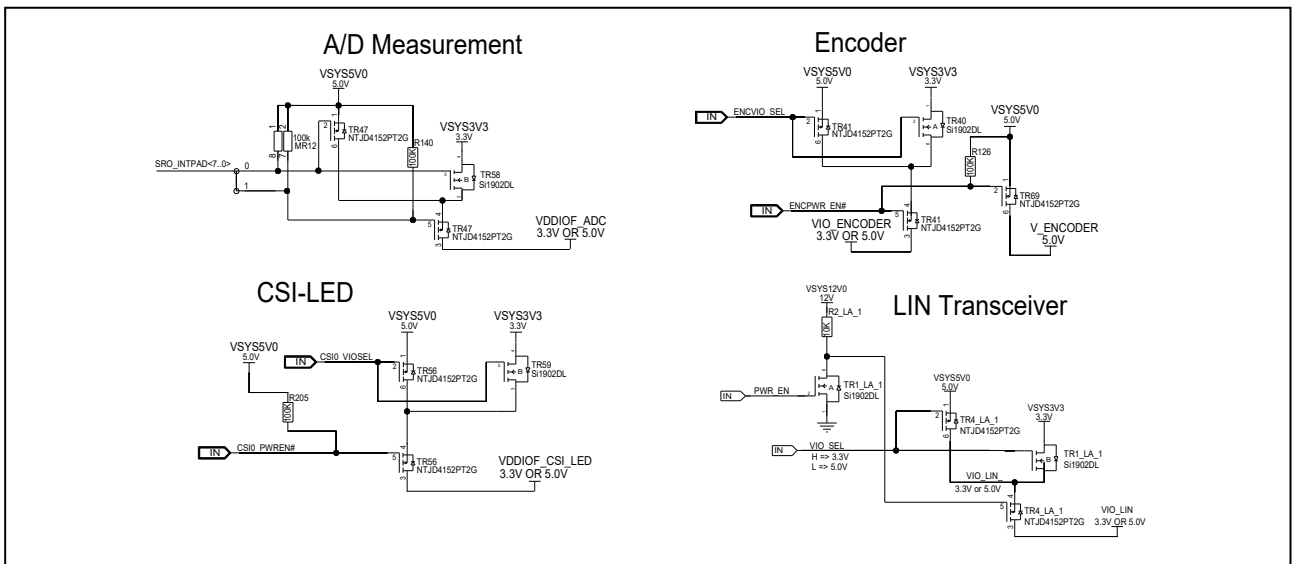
A/D Measurement

VSYS5V0
5.0V

100k
MR12
8
7
2
1
6
TR47
NTJD4152PT2G
R140
100K
VSYS3V3
3.3V
SRO_INTPAD<7..0>
0
1
B
TR58
Si1902DL
4
5
3
TR47
NTJD4152PT2G
VDDIOF_ADC
3.3V OR 5.0V

Encoder

VSYS5V0
5.0V
VSYS3V3
3.3V
IN
ENCVIO_SEL
2
1
6
TR41
NTJD4152PT2G
A
TR40
Si1902DL
VSYS5V0
5.0V
R126
100K
2
1
6
TR69
NTJD4152PT2G
IN
ENCPWR_EN#
4
5
3
TR41
NTJD4152PT2G
VIO_ENCODER
3.3V OR 5.0V
V_ENCODER
5.0V

CSI-LED

VSYS5V0
5.0V
VSYS3V3
3.3V
VSYS5V0
5.0V
IN
CSI0_VIOSEL
2
1
6
TR56
NTJD4152PT2G
B
TR59
Si1902DL
R205
100K
IN
CSI0_PWREN#
4
5
3
TR56
NTJD4152PT2G
VDDIOF_CSI_LED
3.3V OR 5.0V

VSYS12V0
12V
R2_LA_1
10K

LIN Transceiver

IN
PWR_EN
A
TR1_LA_1
Si1902DL
VSYS5V0
5.0V
2
1
6
TR4_LA_1
NTJD4152PT2G
VSYS3V3
3.3V
IN
VIO_SEL
H => 3.3V
L => 5.0V
B
TR1_LA_1
Si1902DL
VIO_LIN
3.3V or 5.0V
4
5
3
TR4_LA_1
NTJD4152PT2G
VIO_LIN
3.3V OR 5.0V